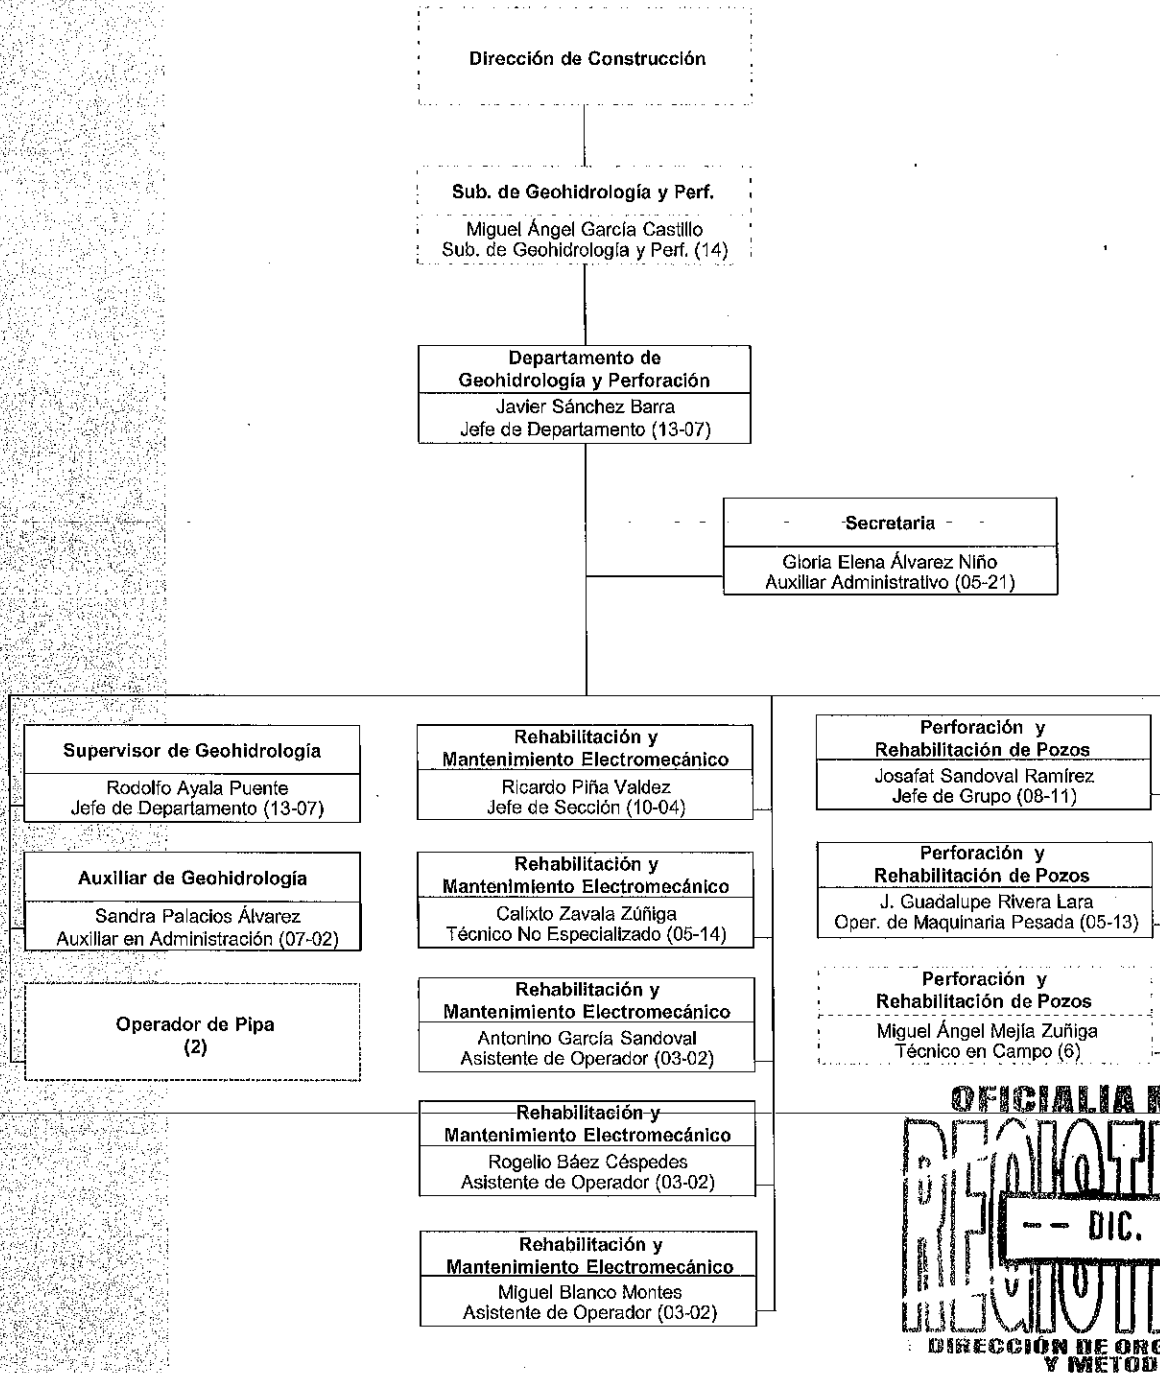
Dirección de Construcción

Sub. de Geohidrología y Perf.
Miguel Ángel García Castillo
Sub. de Geohidrología y Perf. (14)

Departamento de Geohidrología y Perforación
Javier Sánchez Barra
Jefe de Departamento (13-07)

Secretaria
Gloria Elena Álvarez Niño
Auxiliar Administrativo (05-21)

Supervisor de Geohidrología
Rodolfo Ayala Puente
Jefe de Departamento (13-07)

Auxiliar de Geohidrología
Sandra Palacios Álvarez
Auxiliar en Administración (07-02)

Operador de Pipa
(2)

Rehabilitación y Mantenimiento Electromecánico
Ricardo Piña Valdez
Jefe de Sección (10-04)

Rehabilitación y Mantenimiento Electromecánico
Calixto Zavala Zúñiga
Técnico No Especializado (05-14)

Rehabilitación y Mantenimiento Electromecánico
Antonino García Sandoval
Asistente de Operador (03-02)

Rehabilitación y Mantenimiento Electromecánico
Rogelio Báez Céspedes
Asistente de Operador (03-02)

Rehabilitación y Mantenimiento Electromecánico
Miguel Blanco Montes
Asistente de Operador (03-02)

Perforación y Rehabilitación de Pozos
Josafat Sandoval Ramírez
Jefe de Grupo (08-11)

Perforación y Rehabilitación de Pozos
J. Guadalupe Rivera Lara
Oper. de Maquinaria Pesada (05-13)

Perforación y Rehabilitación de Pozos
Miguel Ángel Mejía Zuñiga
Técnico en Campo (6)

OFICIALIA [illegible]
REGISTR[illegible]
DIC.
DIRECCIÓN DE ORG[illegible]
Y METOD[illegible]